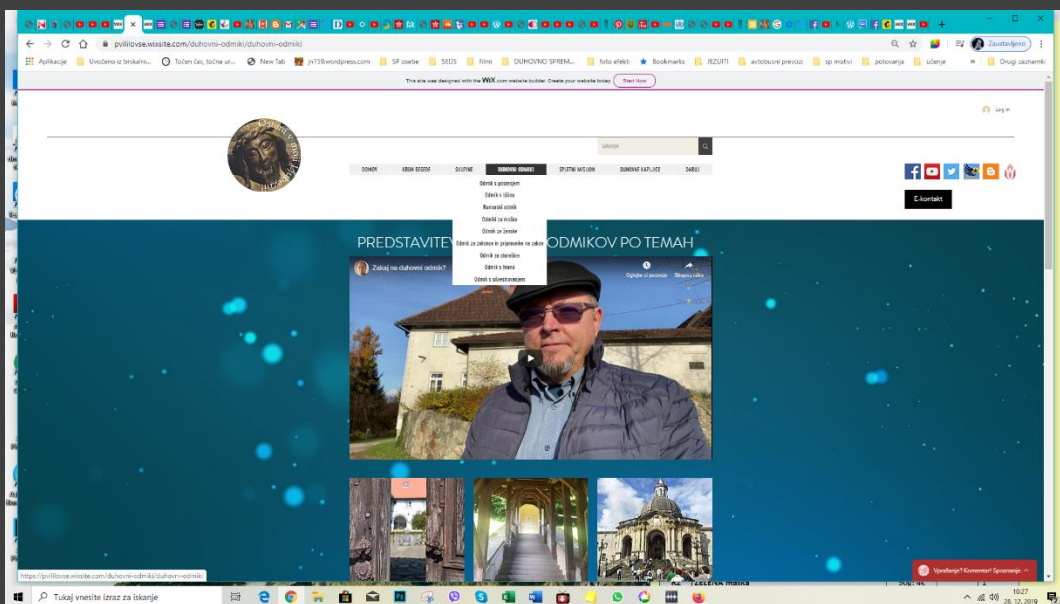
pvilillovse.wixsite.com/duhovni-odmiki/duhovni-odmiki

Zaustavljeno

Aplikacije Uvoženo iz brskaln... Točen čas, točna ur... New Tab jn159.wordpress.com SP osebe SEDS filmi DUHOVNO SPREM... foto efekti Bookmarks JEZUITI avtobusni prevozi sp molivi potovanja učenje Drugi zaznamki

This site was designed with the WIX.com website builder. Create your website today. Start Now

Log In

Iskanje

DOMOV KRIŽ BESEDE SKUPINE DUHOVNI ODMIKI SPLETNI MISIJON DOMAČE KAPLJICE DARUJ

Odmik s postom
Odmik v tišini
Romarski odmik
Odmik za može
Odmik za žene
Odmik za zakonce in pripravnike na zakon
Odmik za starše
Odmik s teamom
Odmik s ukvestovanjem

E-kontakt

PREDSTAVITEV ODMIKOV PO TEMAH

Zakaj na duhovni odmik?

Oglejte si pozneje

Skupna raba

https://pvilillovse.wixsite.com/duhovni-odmiki/duhovni-odmiki

Vprašanje? Komentar! Spoznanje.

Tukaj vnesite izraz za iskanje

10:27
28. 12. 2019